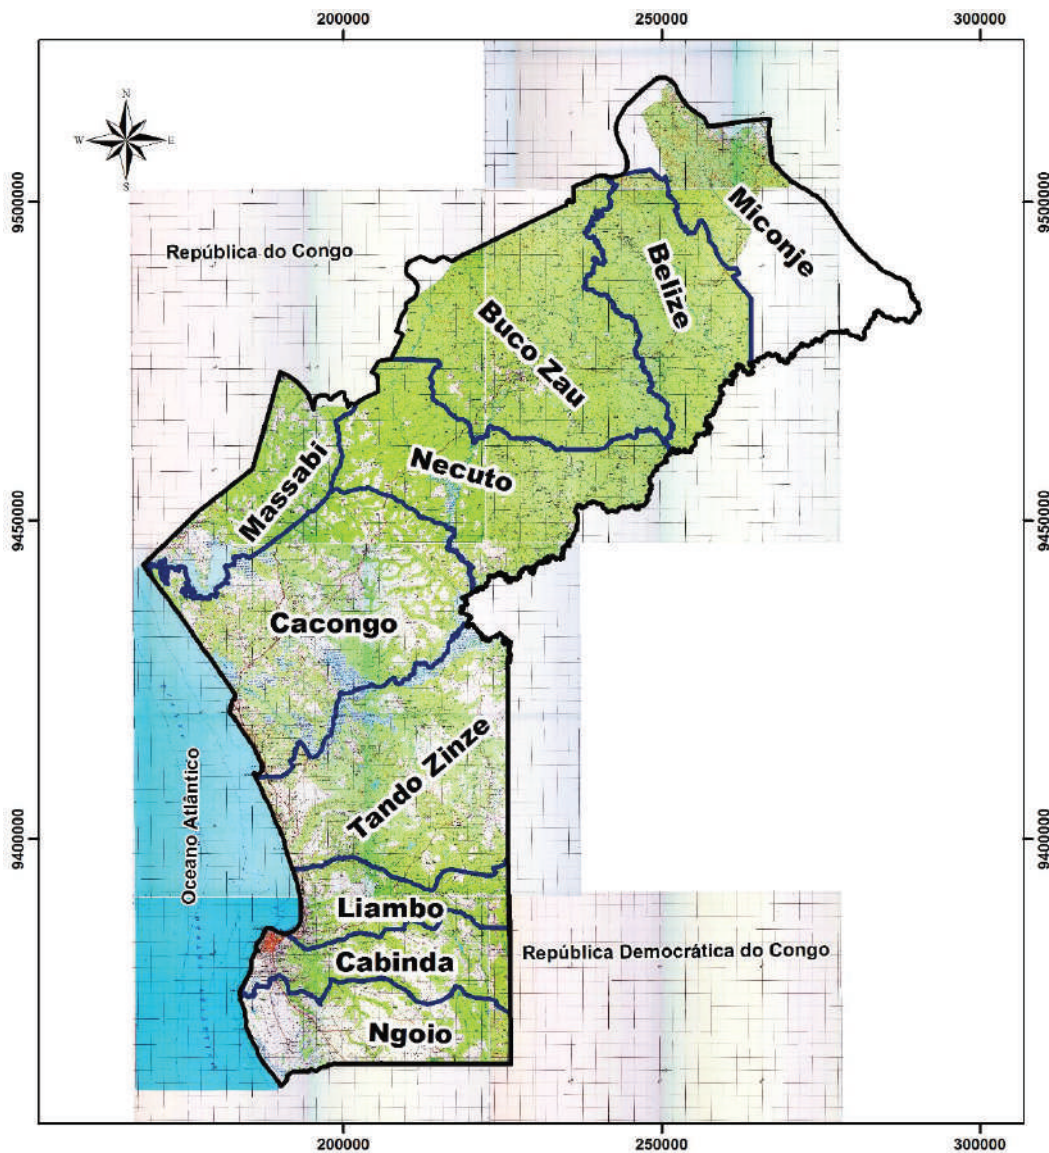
200000
250000
300000

N
W
E
S

9500000
9450000
9400000

República do Congo

Miconje

Belize

Buco Zau

Necuto

Massabi

Cacongo

Tando Zinze

Oceano Atlântico

Liambo

Cabinda

Ngoio

República Democrática do Congo

9500000
9450000
9400000

200000
250000
300000